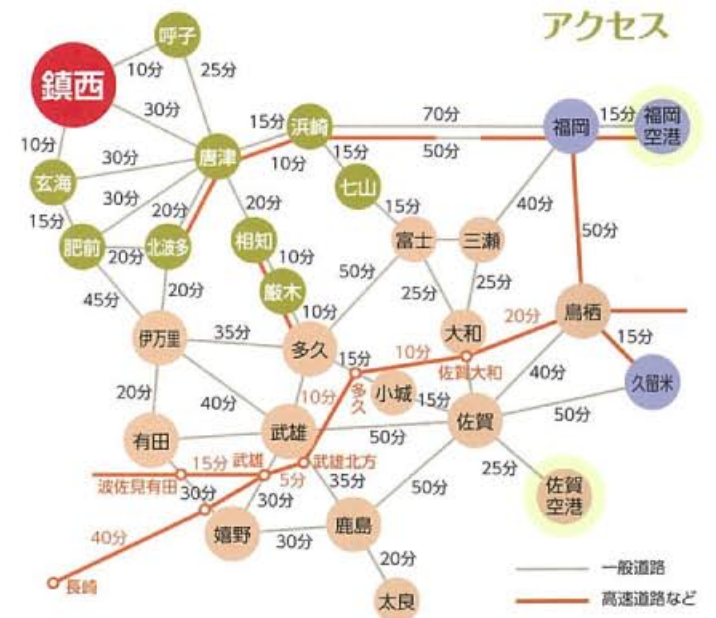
アクセス

呼子
鎮西
10分
25分
30分
10分
30分
玄海
30分
15分
肥前
20分
唐津
20分
北波多
15分
浜崎
10分
70分
50分
15分
福岡
15分
福岡空港
七山
15分
相知
20分
10分
厳木
20分
45分
伊万里
35分
10分
多久
50分
富士
三瀬
40分
50分
25分
25分
大和
20分
鳥栖
15分
15分
10分
佐賀大和
多久
小城
15分
40分
久留米
20分
40分
10分
有田
武雄
50分
佐賀
50分
15分
武雄
武雄北方
波佐見有田
30分
5分
35分
25分
50分
30分
嬉野
30分
鹿島
佐賀空港
40分
20分
長崎
太良
一般道路
高速道路など